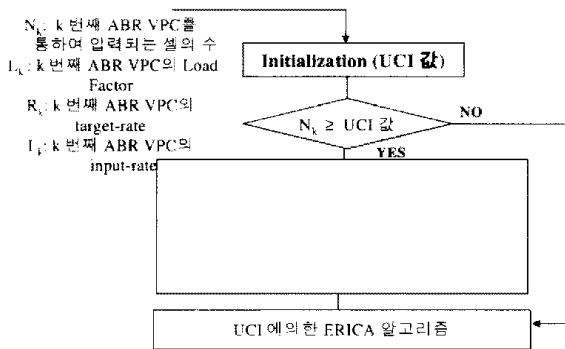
$N_k$: k 번째 ABR VPC를 통하여 입력되는 셀의 수
$L_k$: k 번째 ABR VPC의 Load Factor
$R_k$: k 번째 ABR VPC의 target-rate
$I_k$: k 번째 ABR VPC의 input-rate

Initialization (UCI 값)

$N_k \geq$ UCI 값

NO

YES

UCI 에의한 ERICA 알고리즘